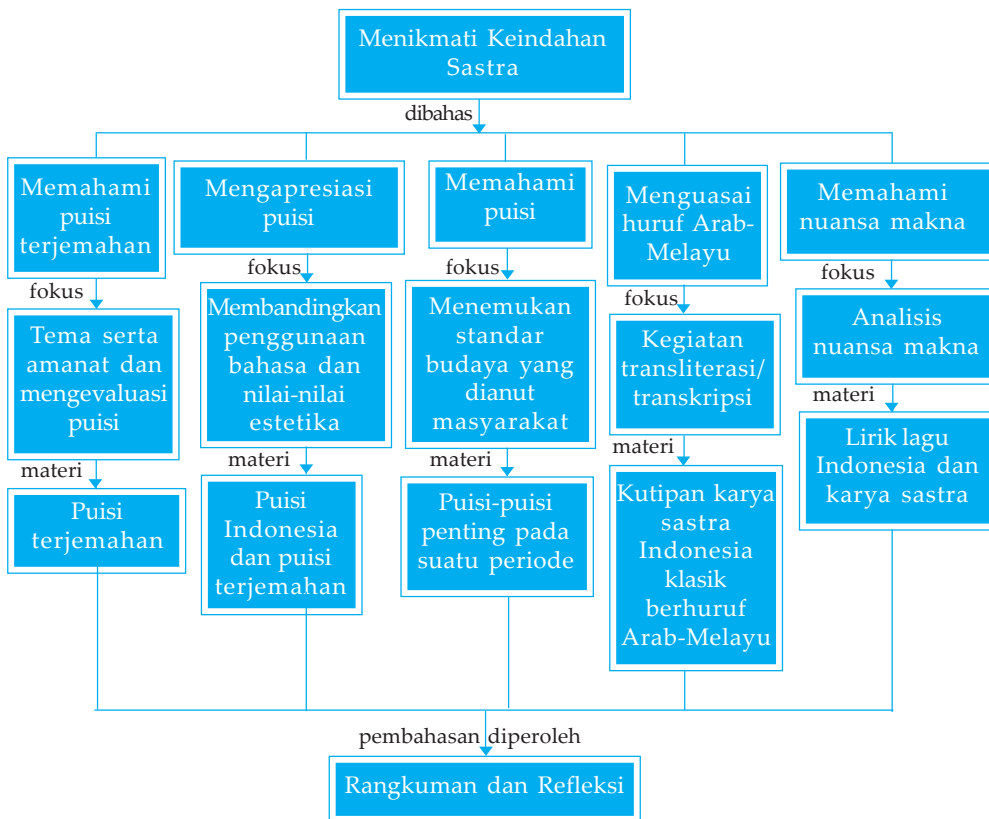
Menikmati Keindahan Sastra

dibahas

Memahami puisi terjemahan

fokus

Tema serta amanat dan mengevaluasi puisi

materi

Puisi terjemahan

Mengapresiasi puisi

fokus

Membandingkan penggunaan bahasa dan nilai-nilai estetika

materi

Puisi Indonesia dan puisi terjemahan

Memahami puisi

fokus

Menemukan standar budaya yang dianut masyarakat

materi

Puisi-puisi penting pada suatu periode

Menguasai huruf Arab-Melayu

fokus

Kegiatan transliterasi/ transkripsi

materi

Kutipan karya sastra Indonesia klasik berhuruf Arab-Melayu

Memahami nuansa makna

fokus

Analisis nuansa makna

materi

Lirik lagu Indonesia dan karya sastra

pembahasan diperoleh

Rangkuman dan Refleksi